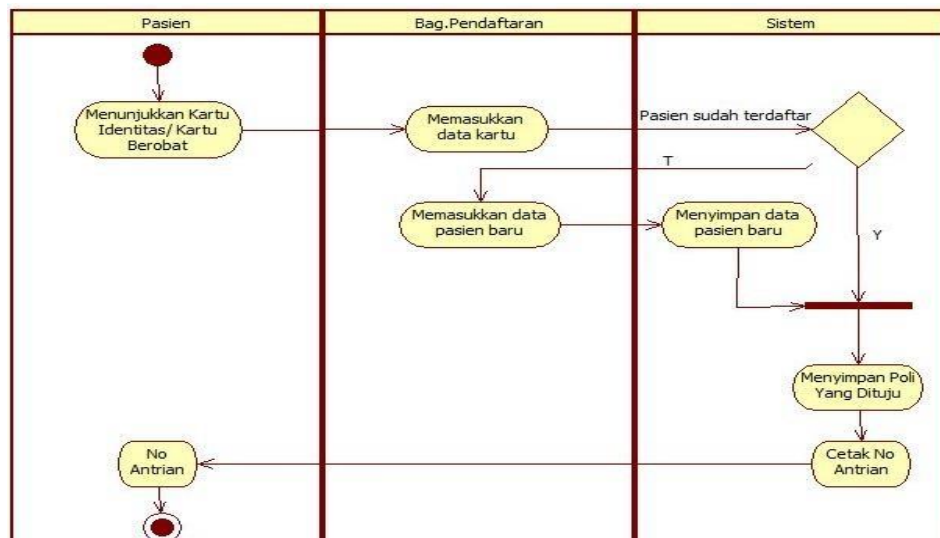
Pasien

Bag.Pendaftaran

Sistem

Menunjukkan Kartu Identitas/ Kartu Berobat

Memasukkan data kartu

Pasien sudah terdaftar

T

Memasukkan data pasien baru

Menyimpan data pasien baru

Y

Menyimpan Poli Yang Dituju

No Antrian

Cetak No Antrian